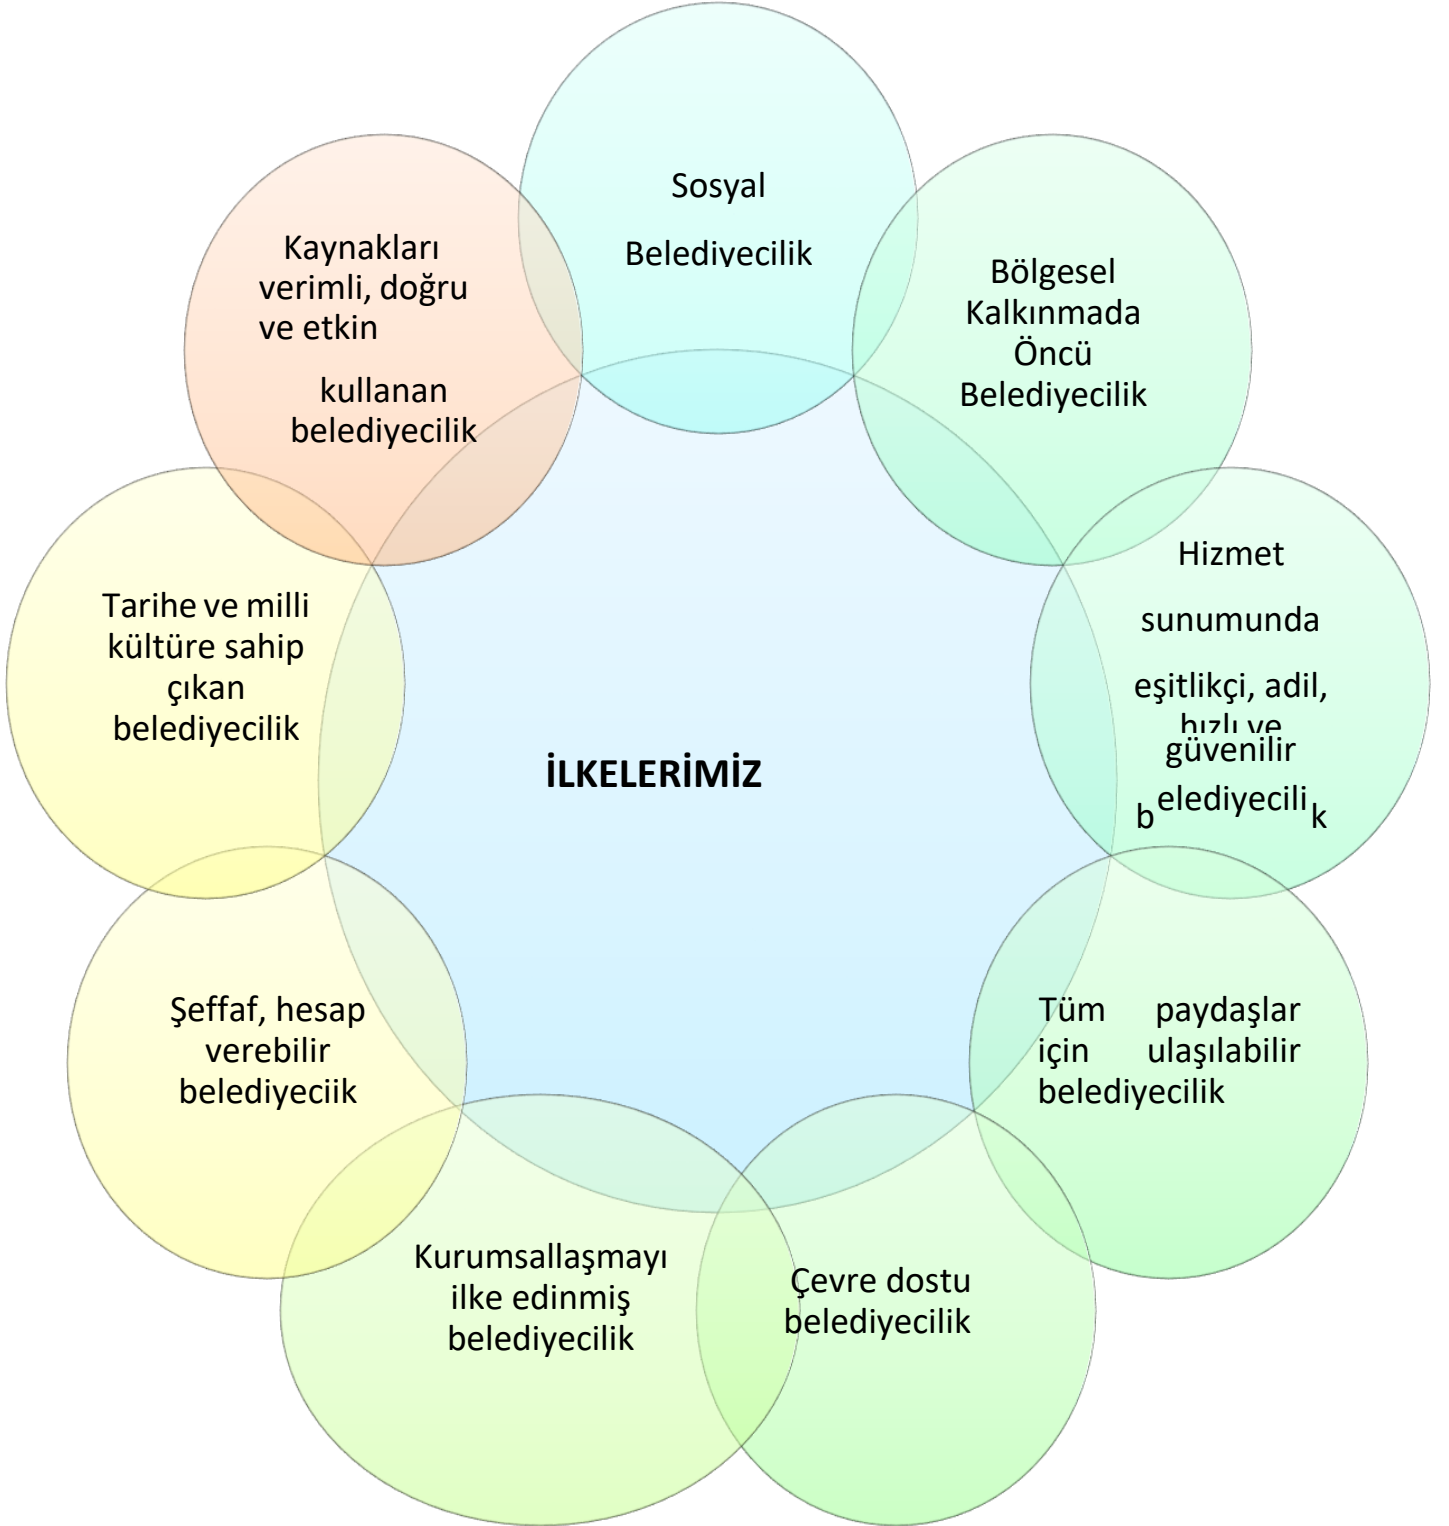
Sosyal

Belediyecilik

Bölgesel Kalkınmada Öncü Belediyecilik

Hizmet

sunumunda

eşitlikçi, adil, hızlı ve güvenilir

belediyecilik

Tüm paydaşlar için ulaşılabilir belediyecilik

Çevre dostu belediyecilik

Kurumsallaşmayı ilke edinmiş belediyecilik

Şeffaf, hesap verebilir belediyeciik

Tarihe ve milli kültüre sahip çıkan belediyecilik

Kaynakları verimli, doğru ve etkin

kullanan belediyecilik

İLKELERİMİZ